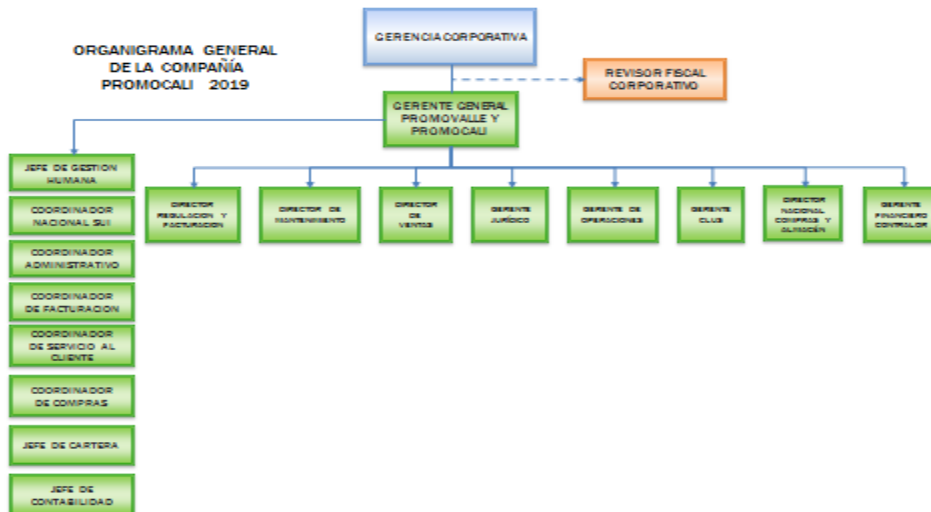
ORGANIGRAMA GENERAL DE LA COMPAÑÍA PROMOCALI 2019

GERENCIA CORPORATIVA

REVISOR FISCAL CORPORATIVO

GERENTE GENERAL PROMOVALLE Y PROMOCALI

JEFE DE GESTION HUMANA

COORDINADOR NACIONAL SUI

COORDINADOR ADMINISTRATIVO

COORDINADOR DE FACTURACION

COORDINADOR DE SERVICIO AL CLIENTE

COORDINADOR DE COMPRAS

JEFE DE CARTERA

JEFE DE CONTABILIDAD

DIRECTOR REGULACION Y FACTURACION

DIRECTOR DE MANTENIMIENTO

DIRECTOR DE VENTAS

GERENTE JURIDICO

GERENTE DE OPERACIONES

GERENTE CLUB

DIRECTOR NACIONAL COMPRAS Y ALMACEN

GERENTE FINANCIERO CONTRALOR